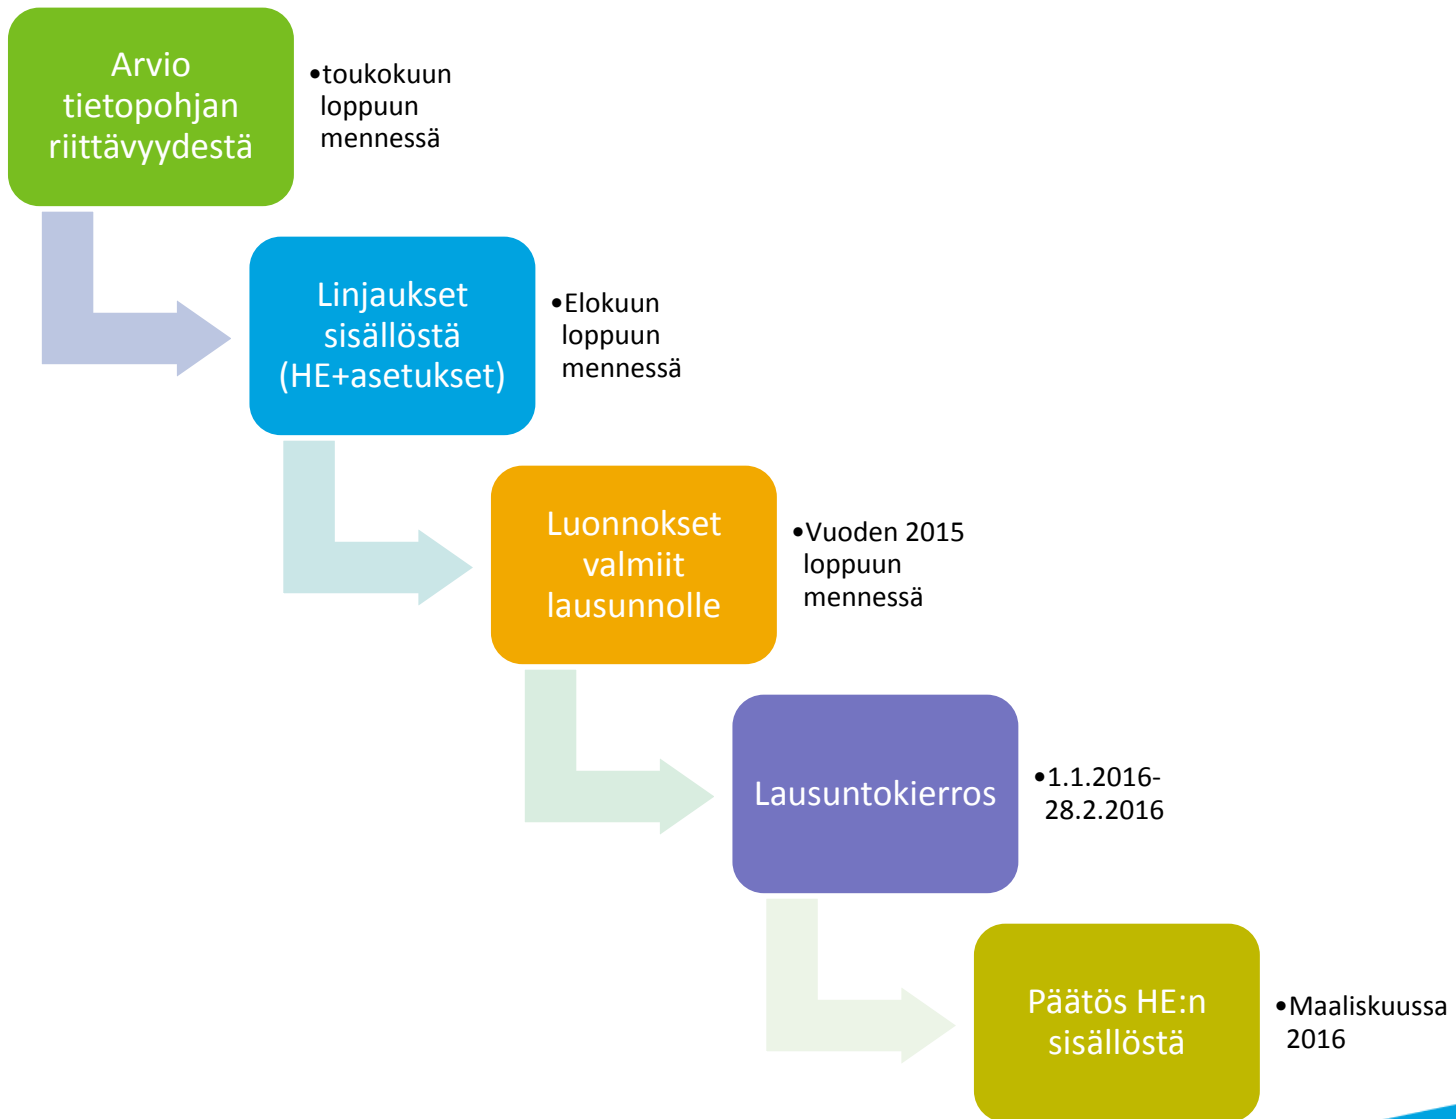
Arvio tietopohjan riittävyydestä

•toukokuun loppuun mennessä

Linjaukset sisällöstä (HE+asetukset)

•Elokuun loppuun mennessä

Luonnokset valmiit lausunnolle

•Vuoden 2015 loppuun mennessä

Lausuntokierros

•1.1.2016-28.2.2016

Päätös HE:n sisällöstä

•Maaliskuussa 2016